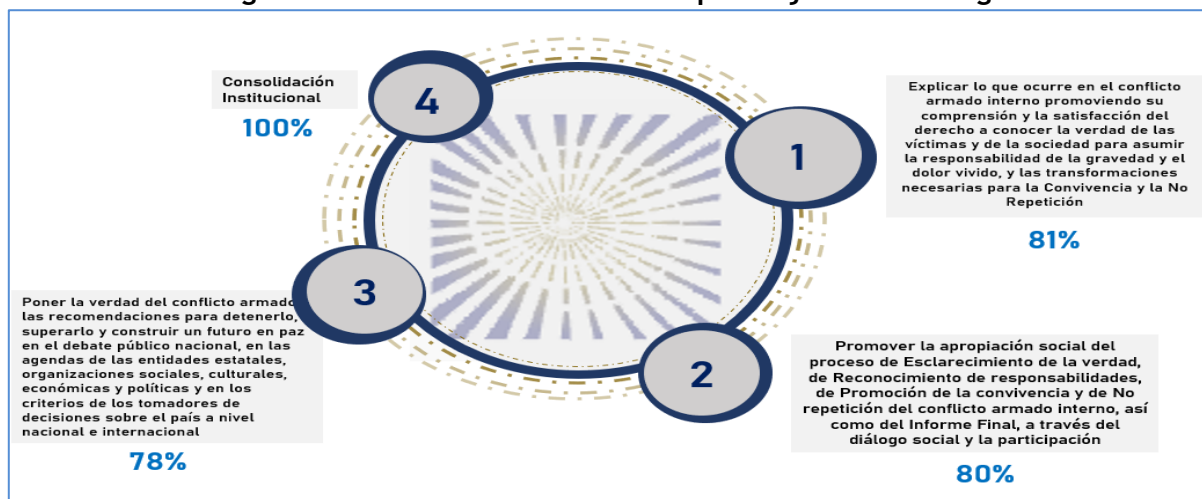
Consolidación Institucional

4

100%

1

Explicar lo que ocurre en el conflicto armado interno promoviendo su comprensión y la satisfacción del derecho a conocer la verdad de las víctimas y de la sociedad para asumir la responsabilidad de la gravedad y el dolor vivido, y las transformaciones necesarias para la Convivencia y la No Repetición

81%

3

Poner la verdad del conflicto armado las recomendaciones para detenerlo, superarlo y construir un futuro en paz en el debate público nacional, en las agendas de las entidades estatales, organizaciones sociales, culturales, económicas y políticas y en los criterios de los tomadores de decisiones sobre el país a nivel nacional e internacional

78%

2

Promover la apropiación social del proceso de Esclarecimiento de la verdad, de Reconocimiento de responsabilidades, de Promoción de la convivencia y de No repetición del conflicto armado interno, así como del Informe Final, a través del diálogo social y la participación

80%